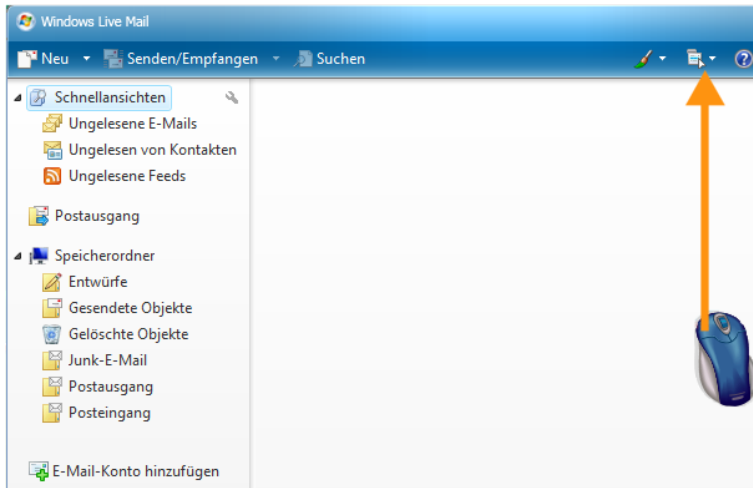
Windows Live Mail

Neu Senden/Empfangen Suchen

Schnellansichten
Ungelesene E-Mails
Ungelesen von Kontakten
Ungelesene Feeds

Postausgang

Speicherordner
Entwürfe
Gesendete Objekte
Gelöschte Objekte
Junk-E-Mail
Postausgang
Posteingang

E-Mail-Konto hinzufügen